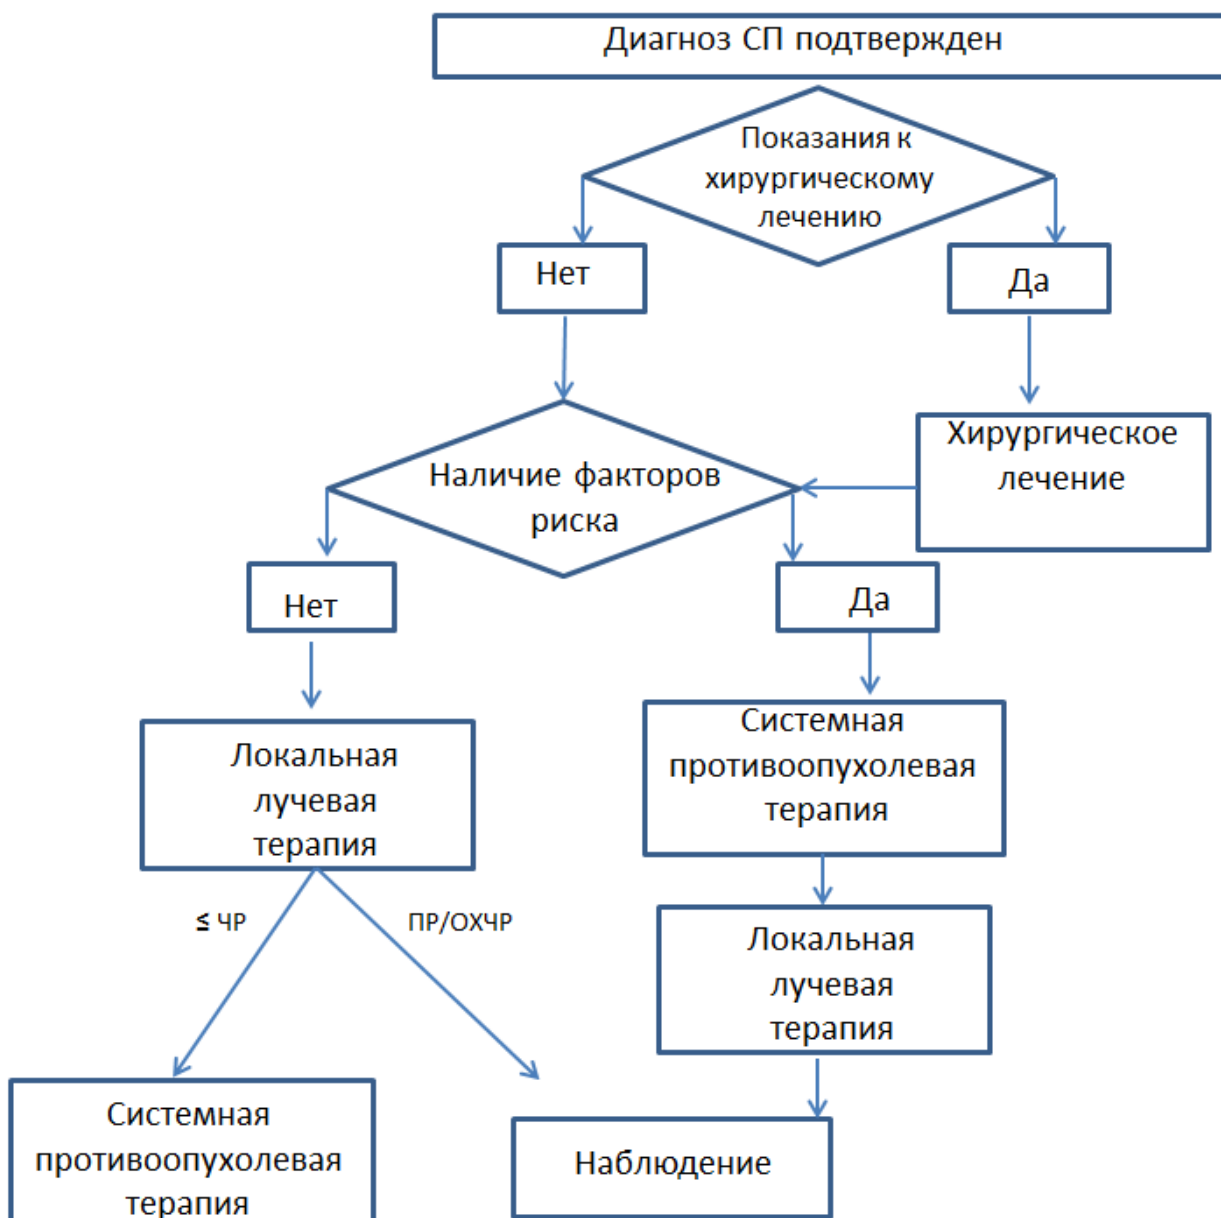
Диагноз СП подтвержден

Показания к хирургическому лечению

Нет

Да

Хирургическое лечение

Наличие факторов риска

Нет

Да

Локальная лучевая терапия

Системная противоопухолевая терапия

Локальная лучевая терапия

≤ ЧР

ПР/ОХЧР

Системная противоопухолевая терапия

Наблюдение